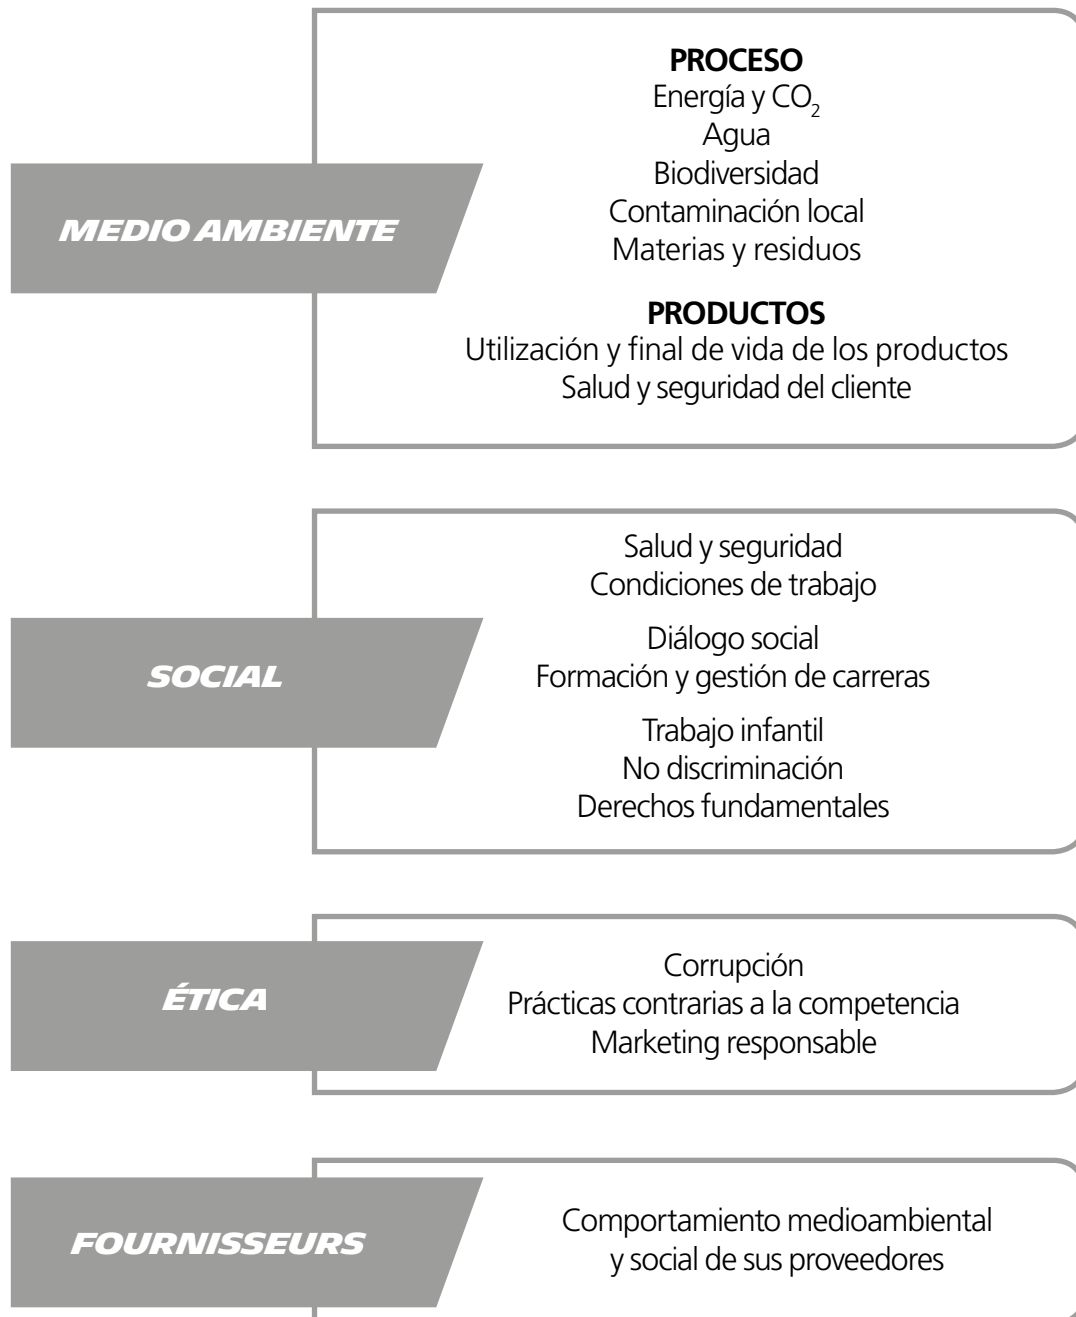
MEDIO AMBIENTE

PROCESO
Energía y $CO_2$
Agua
Biodiversidad
Contaminación local
Materias y residuos

PRODUCTOS
Utilización y final de vida de los productos
Salud y seguridad del cliente

SOCIAL

Salud y seguridad
Condiciones de trabajo

Diálogo social
Formación y gestión de carreras

Trabajo infantil
No discriminación
Derechos fundamentales

ÉTICA

Corrupción
Prácticas contrarias a la competencia
Marketing responsable

FOURNISSEURS

Comportamiento medioambiental y social de sus proveedores